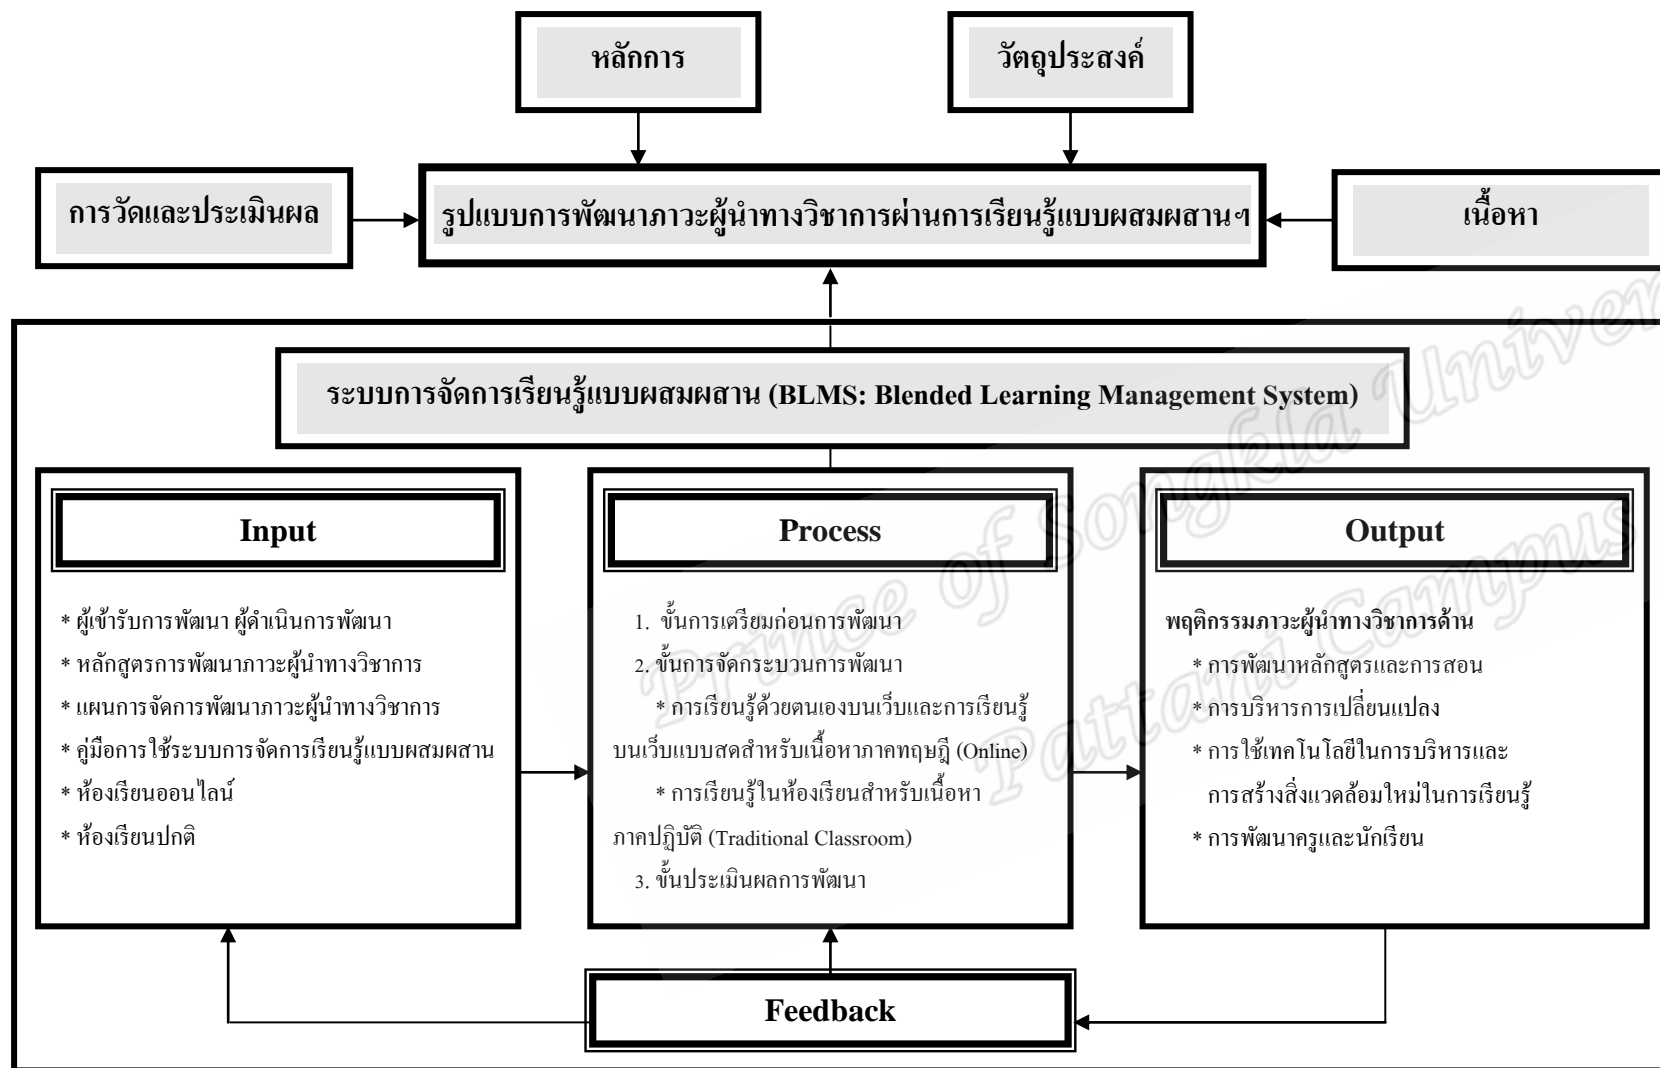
หลักการ

วัตถุประสงค์

การวัดและประเมินผล

รูปแบบการพัฒนาภาวะผู้นำทางวิชาการผ่านการเรียนรู้แบบผสมผสานฯ

เนื้อหา

ระบบการจัดการเรียนรู้แบบผสมผสาน (BLMS: Blended Learning Management System)

Input

* ผู้เข้ารับการพัฒนา ผู้ดำเนินการพัฒนา
* หลักสูตรการพัฒนาภาวะผู้นำทางวิชาการ
* แผนการจัดการพัฒนาภาวะผู้นำทางวิชาการ
* คู่มือการใช้ระบบการจัดการเรียนรู้แบบผสมผสาน
* ห้องเรียนออนไลน์
* ห้องเรียนปกติ

Process

1. ขั้นการเตรียมก่อนการพัฒนา
2. ขั้นการจัดกระบวนการพัฒนา
* การเรียนรู้ด้วยตนเองบนเว็บและการเรียนรู้บนเว็บแบบสดสำหรับเนื้อหาภาคทฤษฎี (Online)
* การเรียนรู้ในห้องเรียนสำหรับเนื้อหาภาคปฏิบัติ (Traditional Classroom)
3. ขั้นประเมินผลการพัฒนา

Output

พฤติกรรมภาวะผู้นำทางวิชาการด้าน
* การพัฒนาหลักสูตรและการสอน
* การบริหารการเปลี่ยนแปลง
* การใช้เทคโนโลยีในการบริหารและการสร้างสิ่งแวดล้อมใหม่ในการเรียนรู้
* การพัฒนาครูและนักเรียน

Feedback

Prince of Songkla University Pattani Campus